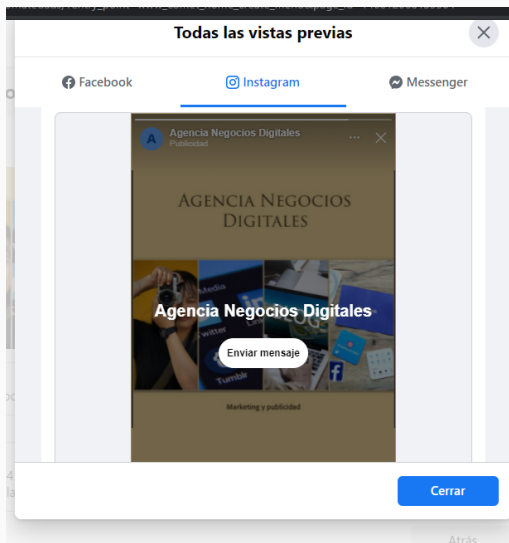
Todas las vistas previas

Facebook
Instagram
Messenger

A
Agencia Negocios Digitales
Publicidad

AGENCIA NEGOCIOS DIGITALES

Media
witter
Tumblr
BLOG

Agencia Negocios Digitales

Enviar mensaje

Marketing y publicidad

Cerrar

Atrás